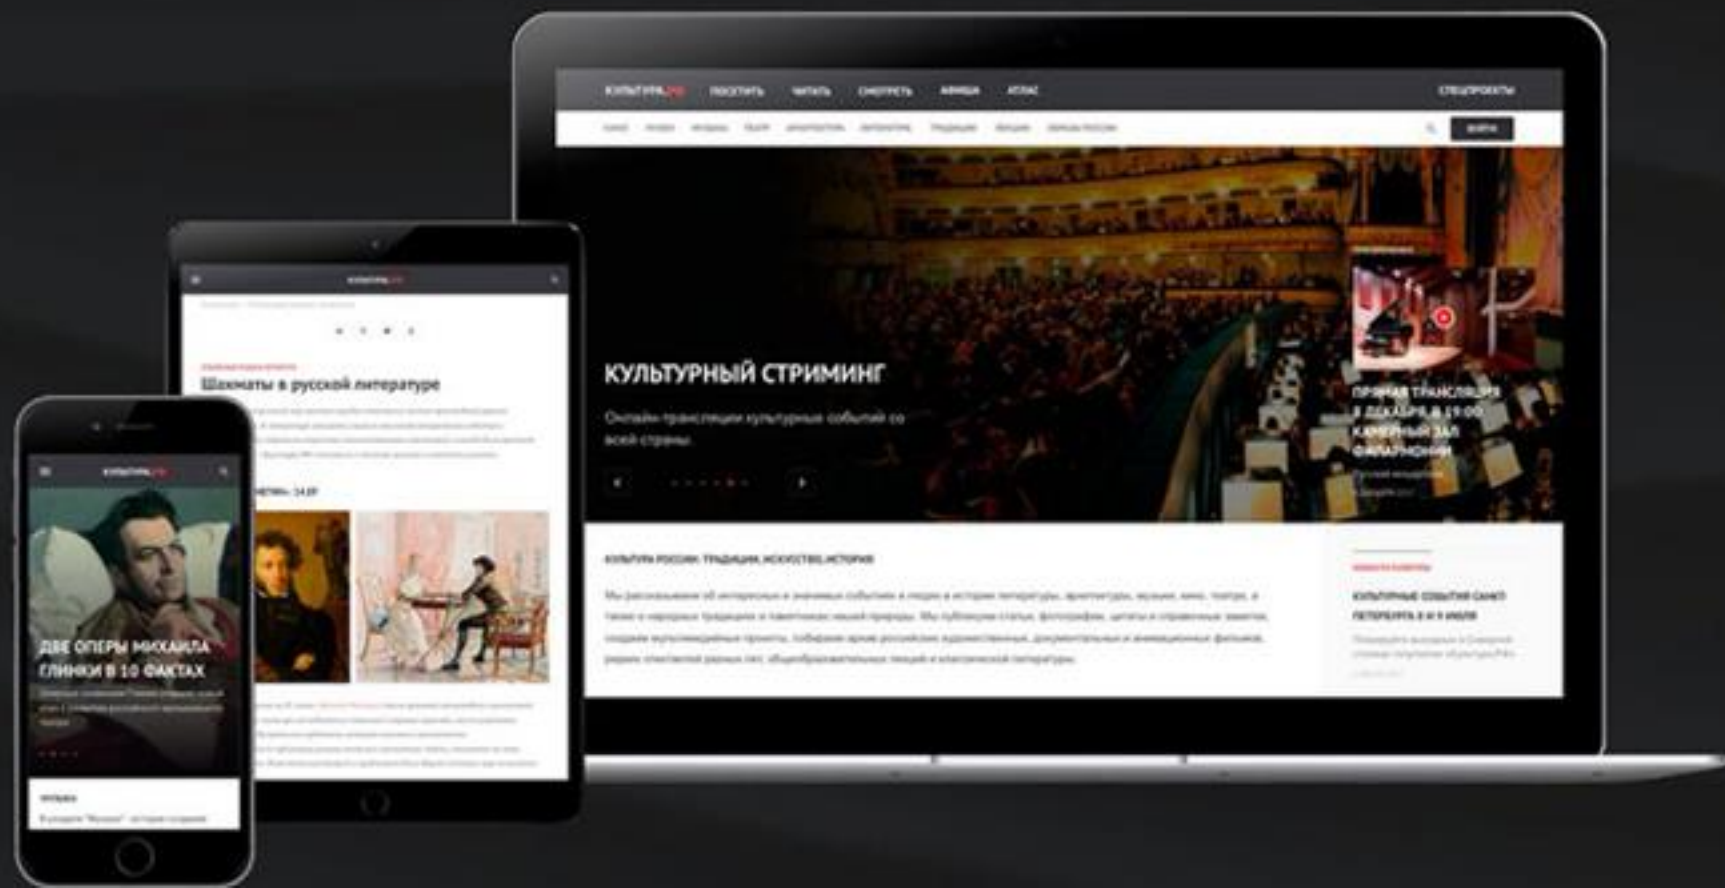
КУЛЬТУРА.РФ ПОСЕТИТЬ ЧИТАТЬ СМОТРЕТЬ АФИША АТЛАС СПЕЦПРОЕКТЫ

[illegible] ВОЙТИ

КУЛЬТУРНЫЙ СТРИМИНГ

Онлайн-трансляции культурных событий со всей страны

ПРЯМАЯ ТРАНСЛЯЦИЯ 8 ДЕКАБРЯ В 19:00 КАМЕРНЫЙ ЗАЛ ФИЛАРМОНИИ

КУЛЬТУРА РОССИИ: ТРАДИЦИИ, ИСКУССТВО, ИСТОРИЯ

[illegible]

КУЛЬТУРНЫЕ СОБЫТИЯ САНКТ-ПЕТЕРБУРГА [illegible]

КУЛЬТУРА.РФ

Шахматы в русской литературе

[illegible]

КУЛЬТУРА.РФ

ДВЕ ОПЕРЫ МИХАИЛА ГЛИНКИ В 10 ФАКТАХ

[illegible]